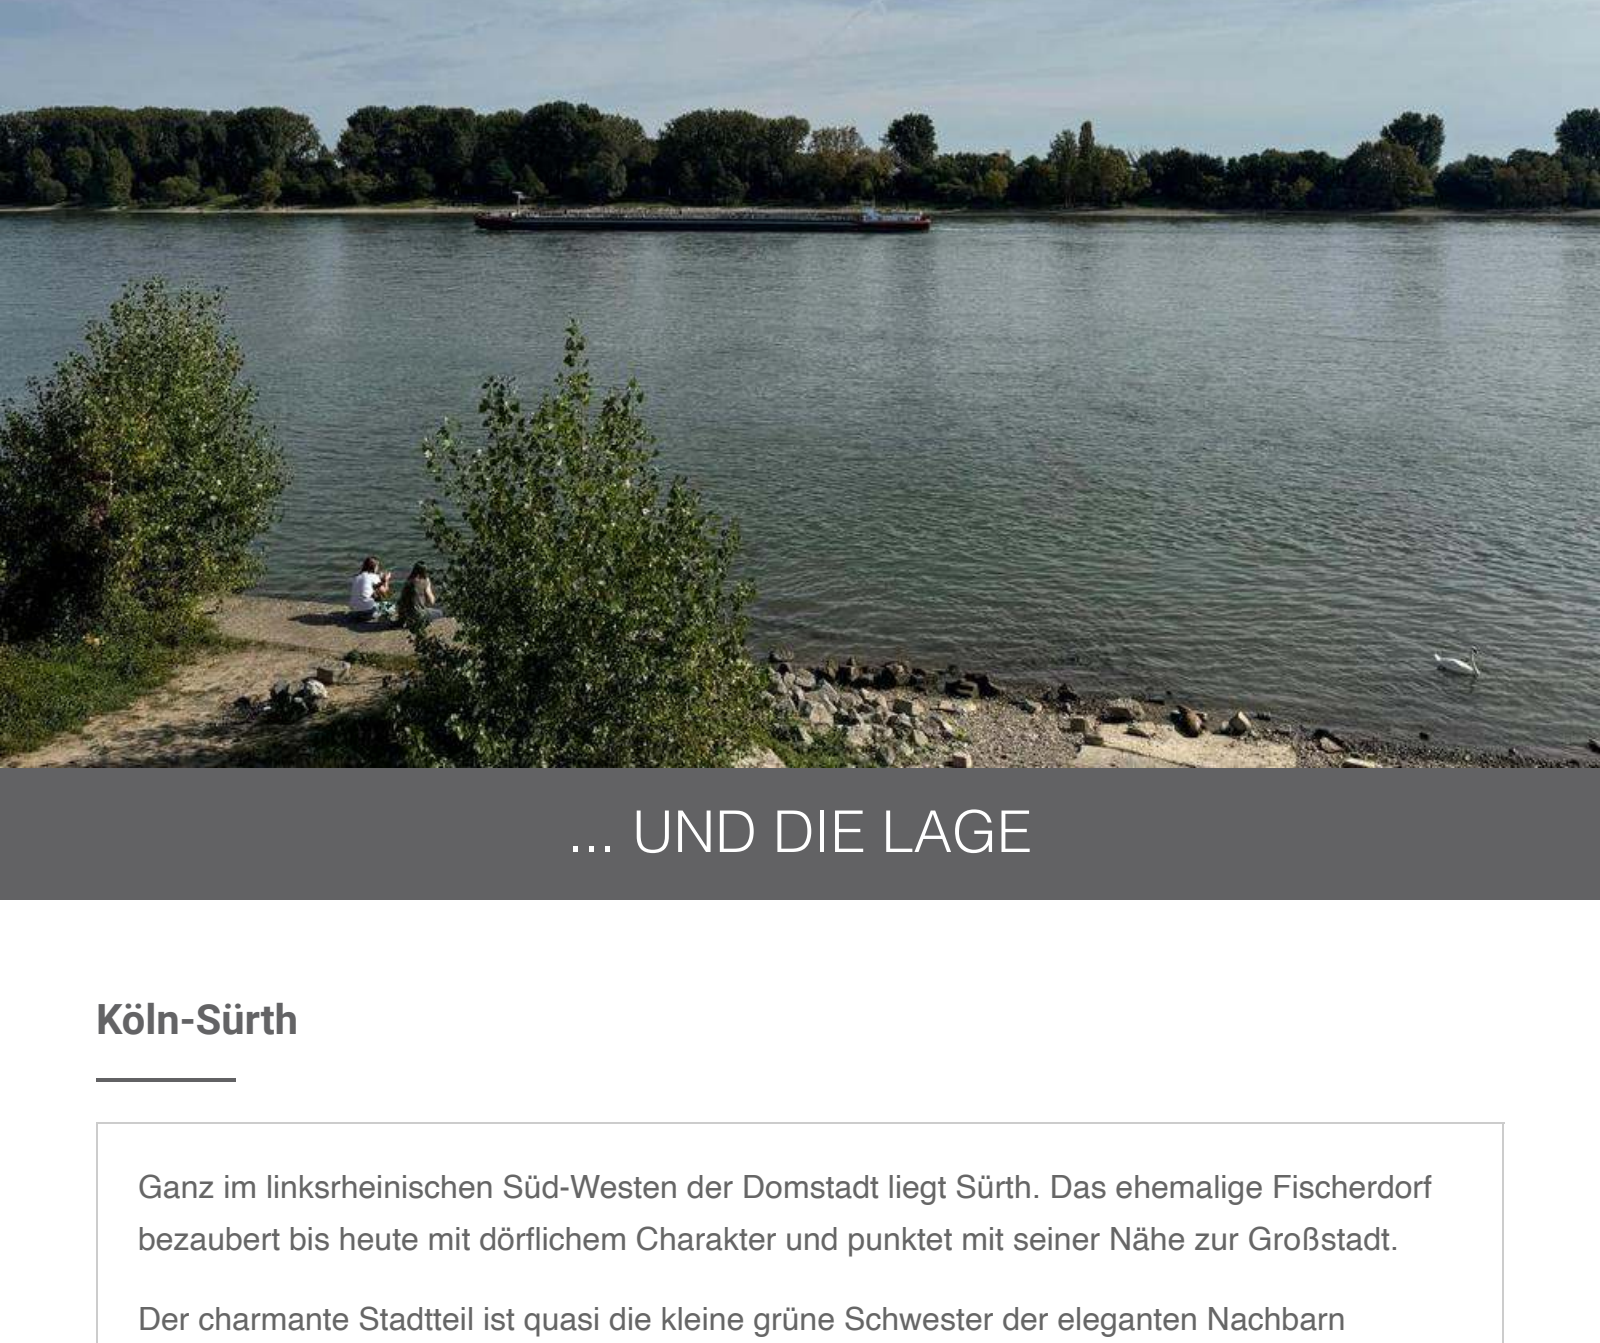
... UND DIE LAGE

Köln-Sürth

Ganz im linksrheinischen Süd-Westen der Domstadt liegt Sürth. Das ehemalige Fischerdorf bezaubert bis heute mit dörflichem Charakter und punktet mit seiner Nähe zur Großstadt.

Der charmante Stadtteil ist quasi die kleine grüne Schwester der eleganten Nachbarn